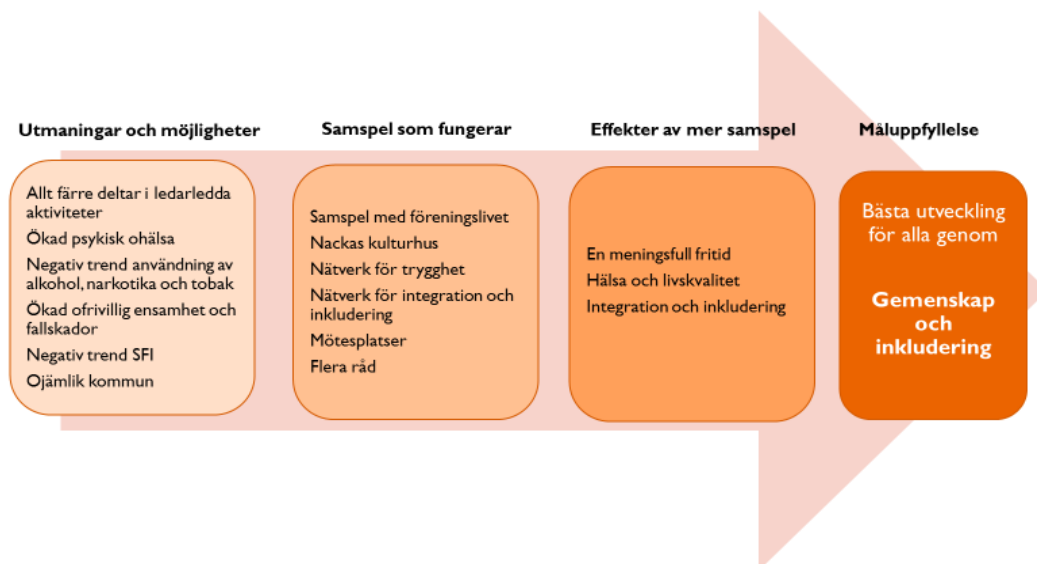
Utmaningar och möjligheter

Allt färre deltar i ledarledda aktiviteter

Ökad psykisk ohälsa

Negativ trend användning av alkohol, narkotika och tobak

Ökad ofrivillig ensamhet och fallskador

Negativ trend SFI

Ojämlik kommun

Samspel som fungerar

Samspel med föreningslivet

Nackas kulturhus

Nätverk för trygghet

Nätverk för integration och inkludering

Mötesplatser

Flera råd

Effekter av mer samspel

En meningsfull fritid

Hälsa och livskvalitet

Integration och inkludering

Måluppfyllelse

Bästa utveckling för alla genom

Gemenskap och inkludering